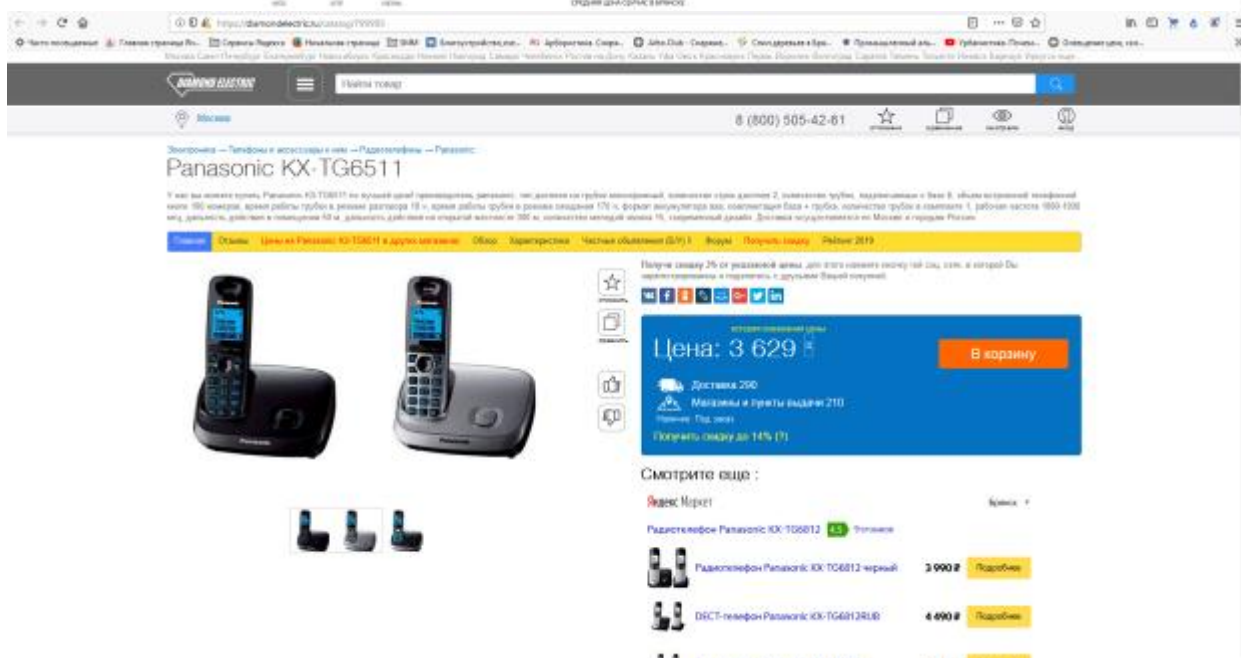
СРЕДНЯЯ ЦЕНА СЕРВИС В БРЯНСКЕ

https://diamondelectric.ru/catalog/799990

Найти товар

Москва

8 (800) 505-42-81

Отложены Сравнение Просмотрено Вход

Электроника — Телефоны и аксессуары к ним — Радиотелефоны — Panasonic

Panasonic KX-TG6511

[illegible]

Главная Отзывы Цены на Panasonic KX-TG6511 в других магазинах Обзор Характеристики Частные объявления (Б/У) 1 Форум Получить скидку Рейтинг 2019

Получи скидку 2% от указанной цены, для этого нажмите кнопку ниже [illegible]

Отложить

Сравнить

Цена: 3 629 ₽

В корзину

Доставка 290

Магазины и пункты выдачи 210

Получить скидку до 14% (?)

Смотрите еще :

Яндекс Маркет

Брянск

Радиотелефон Panasonic KX-TG6812 4.5 Отзывов

Радиотелефон Panasonic KX-TG6812 черный 3 990 ₽ Подробнее

DECT-телефон Panasonic KX-TG6812RUB 4 490 ₽ Подробнее